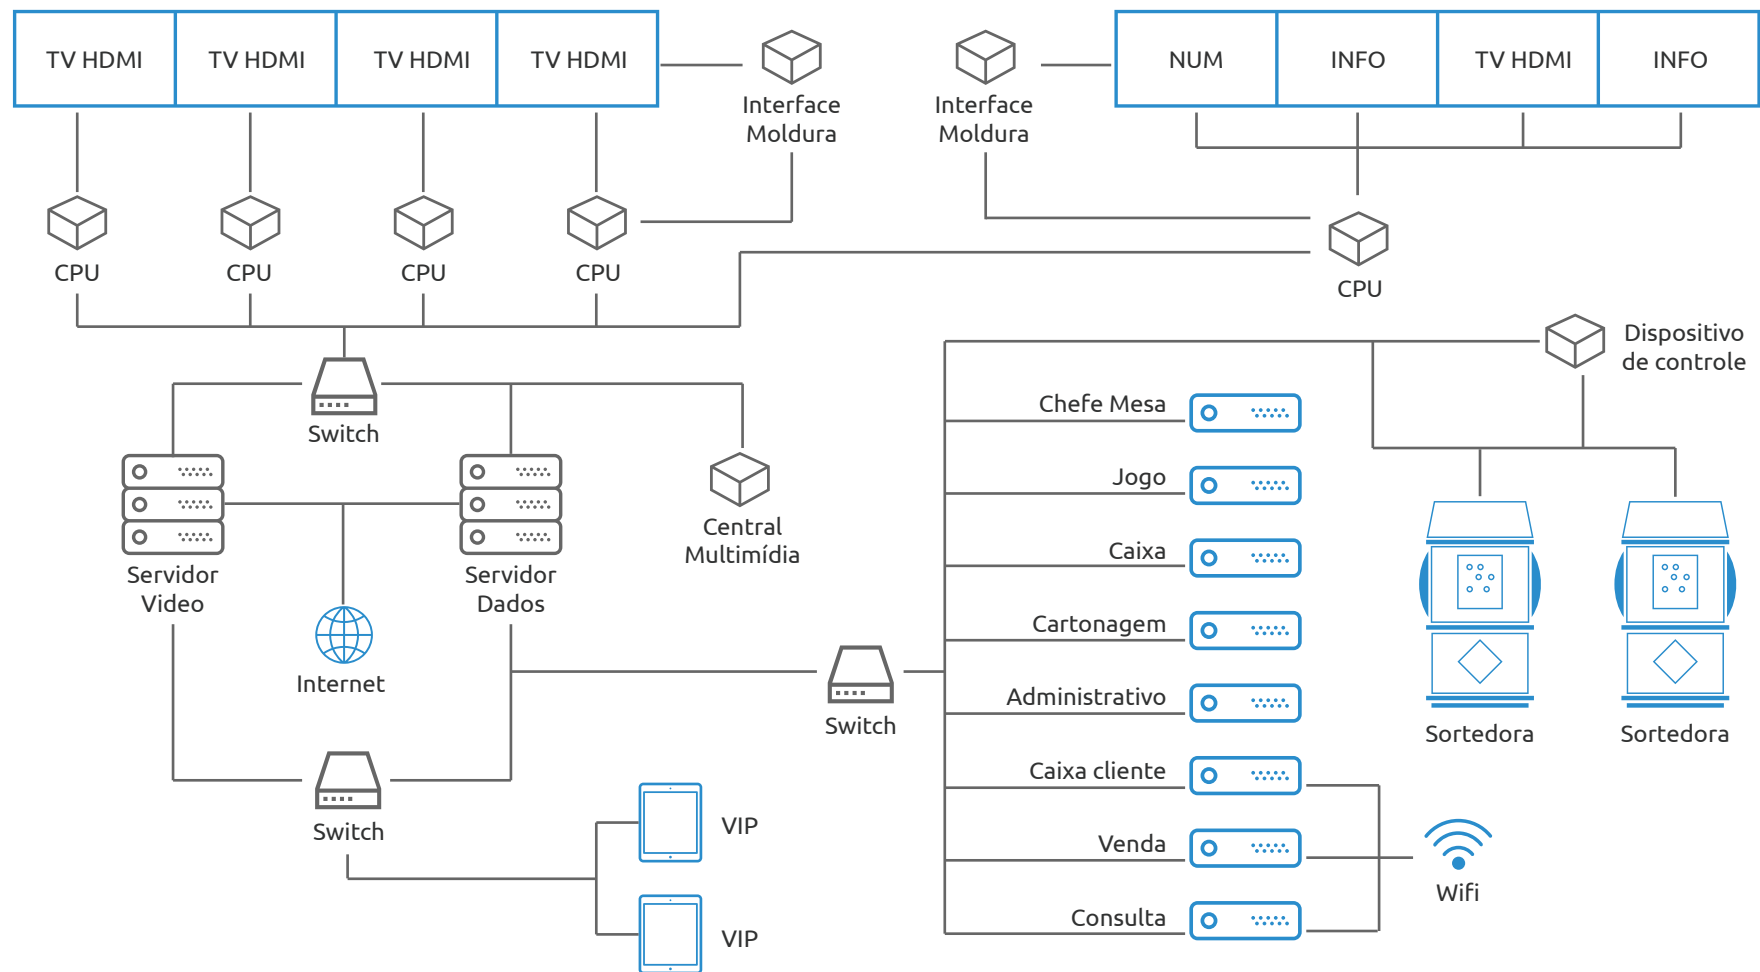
| TV HDMI | TV HDMI | TV HDMI | TV HDMI |
|---|---|---|---|

Interface Moldura

Interface Moldura

| NUM | INFO | TV HDMI | INFO |
|---|---|---|---|

CPU CPU CPU CPU

CPU

Dispositivo de controle

Switch

Chefe Mesa

Jogo

Caixa

Cartonagem

Administrativo

Caixa cliente

Venda

Consulta

Servidor Video

Servidor Dados

Central Multimídia

Internet

Switch

Sortedora

Sortedora

Switch

VIP

VIP

Wifi